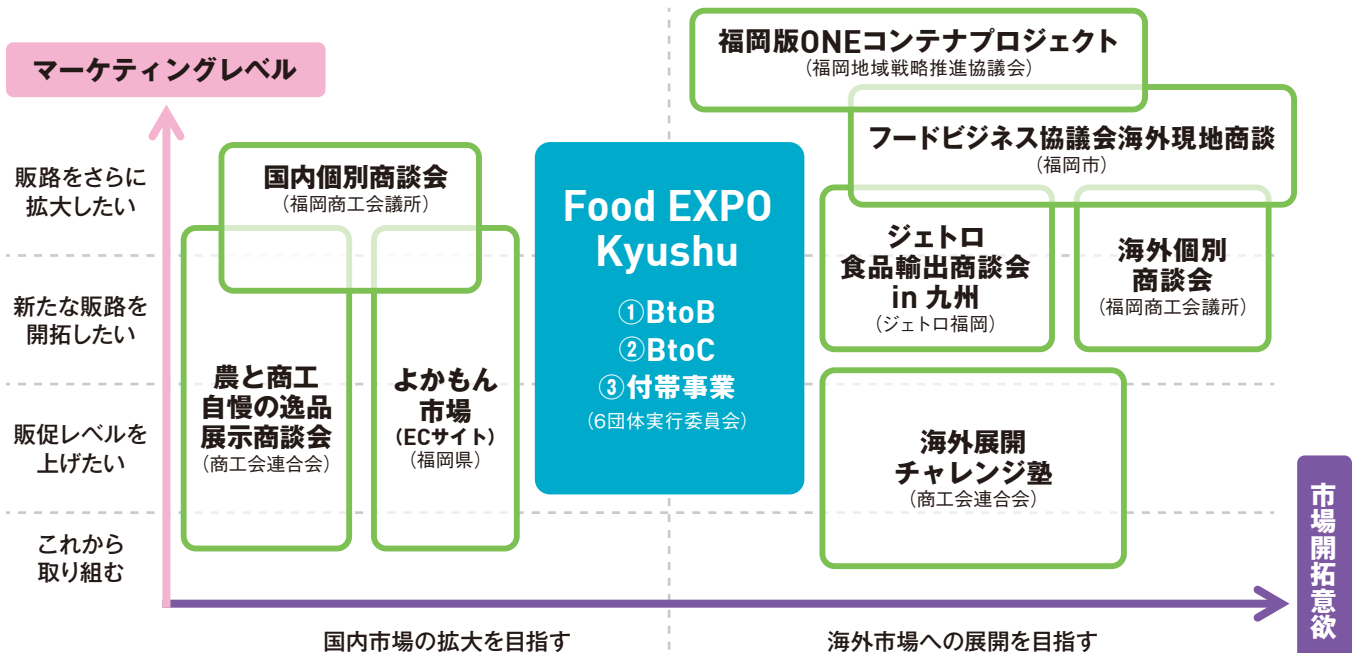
マーケティングレベル

販路をさらに拡大したい

新たな販路を開拓したい

販促レベルを上げたい

これから取り組む

国内個別商談会
（福岡商工会議所）

農と商工自慢の逸品展示商談会
（商工会連合会）

よかもん市場
（ECサイト）
（福岡県）

Food EXPO Kyushu
①BtoB
②BtoC
③付帯事業
（6団体実行委員会）

福岡版ONEコンテナプロジェクト
（福岡地域戦略推進協議会）

フードビジネス協議会海外現地商談
（福岡市）

ジェトロ食品輸出商談会in 九州
（ジェトロ福岡）

海外個別商談会
（福岡商工会議所）

海外展開チャレンジ塾
（商工会連合会）

市場開拓意欲

国内市場の拡大を目指す

海外市場への展開を目指す